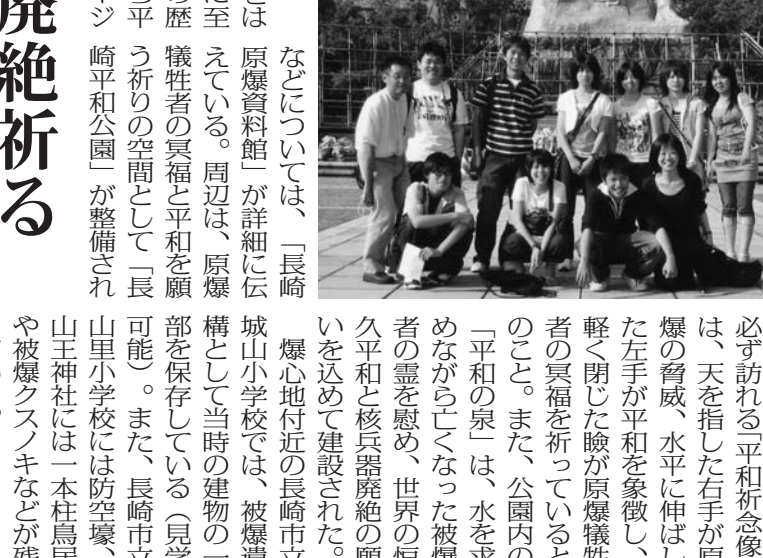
廃絶祈る

ジ
の平
の歴
に至
とは

などについては、「長崎原爆資料館」が詳細に伝えている。周辺は、原爆犠牲者の冥福と平和を願う祈りの空間として「長崎平和公園」が整備され

必ず訪れる「平和祈念像は、天を指した右手が原爆の脅威、水平に伸ばした左手が平和を象徴し、軽く閉じた瞼が原爆犠牲者の冥福を祈っているとのこと。また、公園内の「平和の泉」は、水を求めながら亡くなった被爆者の霊を慰め、世界の恒久平和と核兵器廃絶の願いを込めて建設された。

爆心地付近の長崎市立城山小学校では、被爆遺構として当時の建物の一部を保存している（見学可能）。また、長崎市立山里小学校には防空壕、山王神社には一本柱鳥居や被爆クスノキなどが残